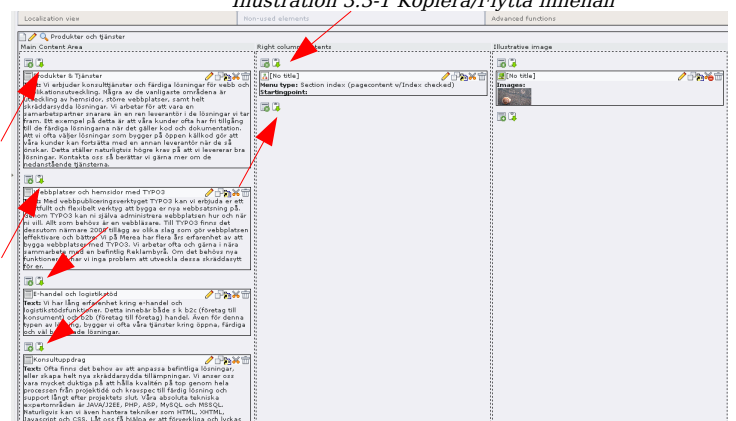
Illustration 3.3-1 Kopiera/Flytta innehåll

Localization view | Non-used elements | Advanced functions

Produkter och tjänster

Main Content Area

Right column contents

Illustrative image

Produkter & Tjänster

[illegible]: Vi erbjuder konsulttjänster och färdiga lösningar för webb och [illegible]plikationsutveckling. Några av de vanligaste områdena är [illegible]tveckling av hemsidor, större webbplatser, samt helt skräddarsydda lösningar. Vi arbetar för att vara en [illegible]amarbetspartner snarare än en ren leverantör i de lösningar vi tar fram. Ett exempel på detta är att våra kunder ofta har fri tillgång till de färdiga lösningarna när det gäller kod och dokumentation. Att vi ofta väljer lösningar som bygger på öppen källkod gör att våra kunder kan fortsätta med en annan leverantör när de så önskar. Detta ställer naturligtvis högre krav på att vi levererar bra lösningar. Kontakta oss så berättar vi gärna mer om de nedanstående tjänsterna.

[No title]

Menu type: Section index (pagecontent w/Index checked)

Startingpoint:

[No title]

Images:

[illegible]ebbplatser och hemsidor med TYPO3

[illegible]: Med webbpubliceringsverktyget TYPO3 kan vi erbjuda er ett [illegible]ntfullt och flexibelt verktyg att bygga er nya webbsatsning på. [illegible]enom TYPO3 kan ni själva administrera webbplatsen hur och när ni vill. Allt som behövs är en webbläsare. Till TYPO3 finns det dessutom närmare 2000 tillägg av olika slag som gör webbplatsen effektivare och bättre. Vi på Merea har flera års erfarenhet av att bygga webbplatser med TYPO3. Vi arbetar ofta och gärna i nära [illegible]ammarbete med en befintlig Reklambyrå. Om det behövs nya funktioner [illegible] vi inga problem att utveckla dessa skräddarsytt för er.

E-handel och logistikstöd

Text: Vi har lång erfarenhet kring e-handel och logistikstödfunktioner. Detta innebär både s k b2c (företag till konsument) och b2b (företag till företag) handel. Även för denna typen av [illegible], bygger vi ofta våra tjänster kring öppna, färdiga och väl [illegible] lösningar.

Konsultuppdrag

Text: Ofta finns det behov av att anpassa befintliga lösningar, eller skapa helt nya skräddarsydda tillämpningar. Vi anser oss vara mycket duktiga på att hålla kvalitén på top genom hela processen från projektidé och kravspec till färdig lösning och support långt efter projektets slut. Våra absoluta tekniska expertområden är JAVA/J2EE, PHP, ASP, MySQL och MSSQL. Naturligvis kan vi även hantera tekniker som HTML, XHTML, Javascript och CSS. Låt oss få hjälpa er att förverkliga och lyckas